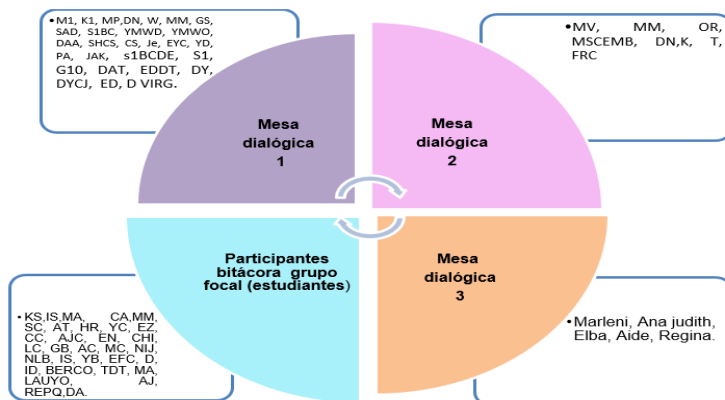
• M1, K1, MP,DN, W, MM, GS, SAD, S1BC, YMWD, YMWO, DAA, SHCS, CS, Je, EYC, YD, PA, JAK, s1BCDE, S1, G10, DAT, EDDT, DY, DYCJ, ED, D VIRG.

• MV, MM, OR, MSCEMB, DN,K, T, FRC

Mesa dialógica 1

Mesa dialógica 2

Participantes bitácora grupo focal (estudiantes)

Mesa dialógica 3

• KS,IS,MA, CA,MM, SC, AT, HR, YC, EZ, CC, AJC, EN, CHI, LC, GB, AC, MC, NIJ, NLB, IS, YB, EFC, D, ID, BERCO, TDT, MA, LAUYO, AJ, REPQ,DA.

• Marleni, Ana judith, Elba, Aide, Regina.